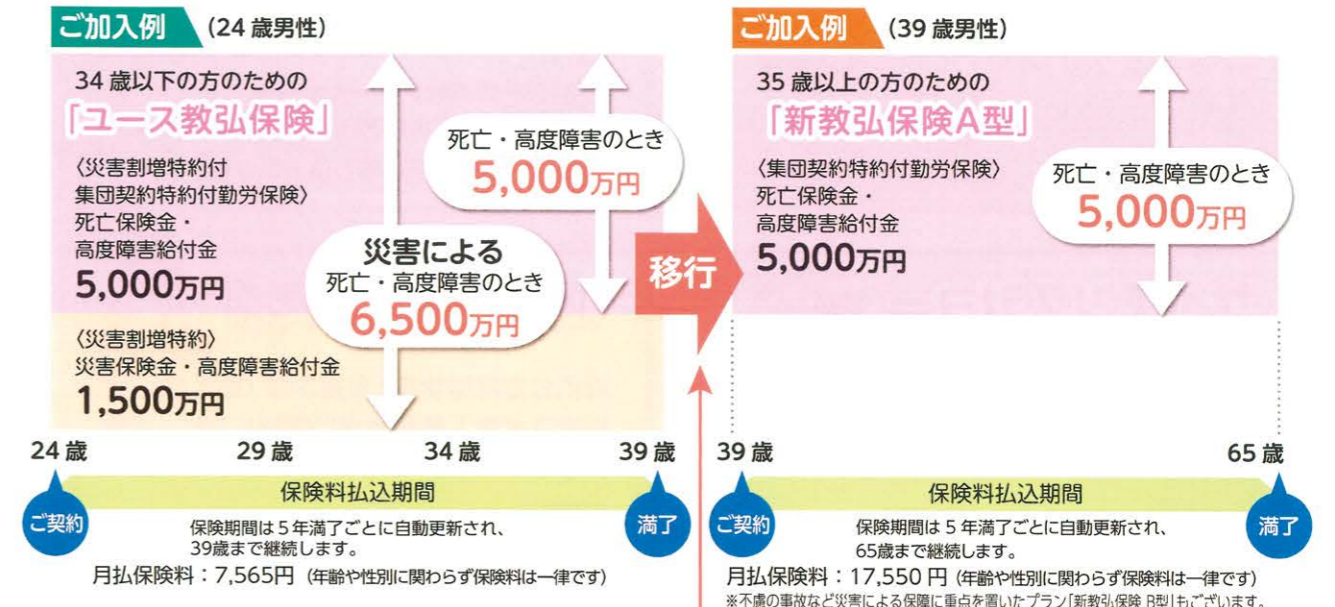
ご加入例 (24 歳男性)

34 歳以下の方のための
「ユース教弘保険」

〈災害割増特約付
集団契約特約付勤労保険〉
死亡保険金・
高度障害給付金
5,000万円

〈災害割増特約〉
災害保険金・高度障害給付金
1,500万円

死亡・高度障害のとき
5,000万円

災害による
死亡・高度障害のとき
6,500万円

24 歳 29 歳 34 歳 39 歳

保険料払込期間

ご契約 満了

保険期間は 5 年満了ごとに自動更新され、39歳まで継続します。

月払保険料：7,565円 (年齢や性別に関わらず保険料は一律です)

移行

ご加入例 (39 歳男性)

35 歳以上の方のための
「新教弘保険A型」

〈集団契約特約付勤労保険〉
死亡保険金・
高度障害給付金
5,000万円

死亡・高度障害のとき
5,000万円

39 歳 65 歳

保険料払込期間

ご契約 満了

保険期間は 5 年満了ごとに自動更新され、65歳まで継続します。

月払保険料：17,550 円 (年齢や性別に関わらず保険料は一律です)

※不慮の事故など災害による保障に重点を置いたプラン「新教弘保険 B型」もございます。